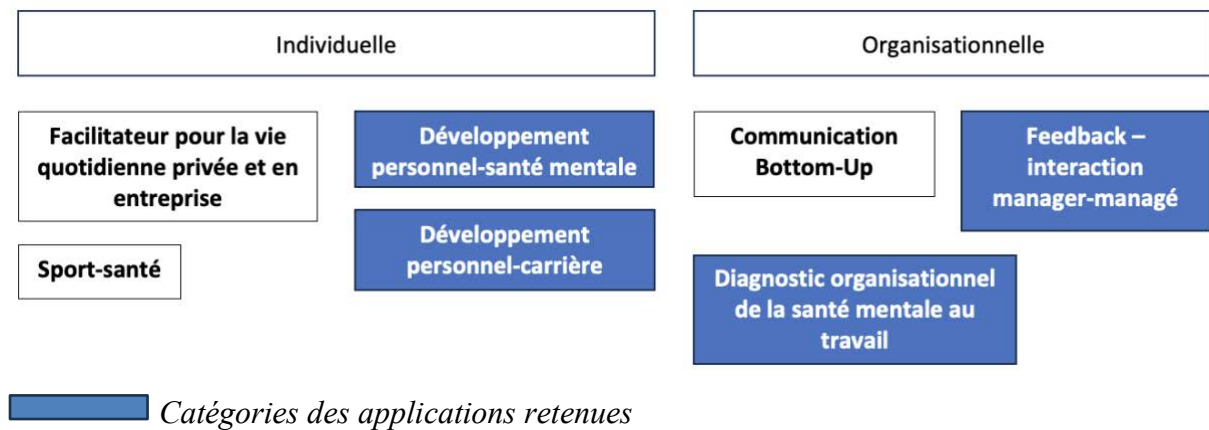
Individuelle

Facilitateur pour la vie quotidienne privée et en entreprise

Sport-santé

Développement personnel-santé mentale

Développement personnel-carrière

Organisationnelle

Communication Bottom-Up

Feedback – interaction manager-managé

Diagnostic organisationnel de la santé mentale au travail

*Catégories des applications retenues*